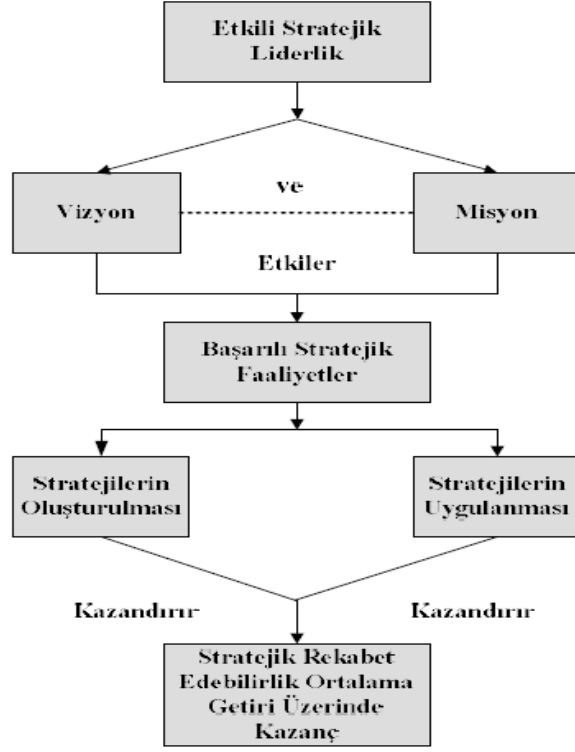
Etkili Stratejik Liderlik

ve

Vizyon

Misyon

Etkiler

Başarılı Stratejik Faaliyetler

Stratejilerin Oluşturulması

Stratejilerin Uygulanması

Kazandırır

Kazandırır

Stratejik Rekabet Edebilirlik Ortalama Getiri Üzerinde Kazanç